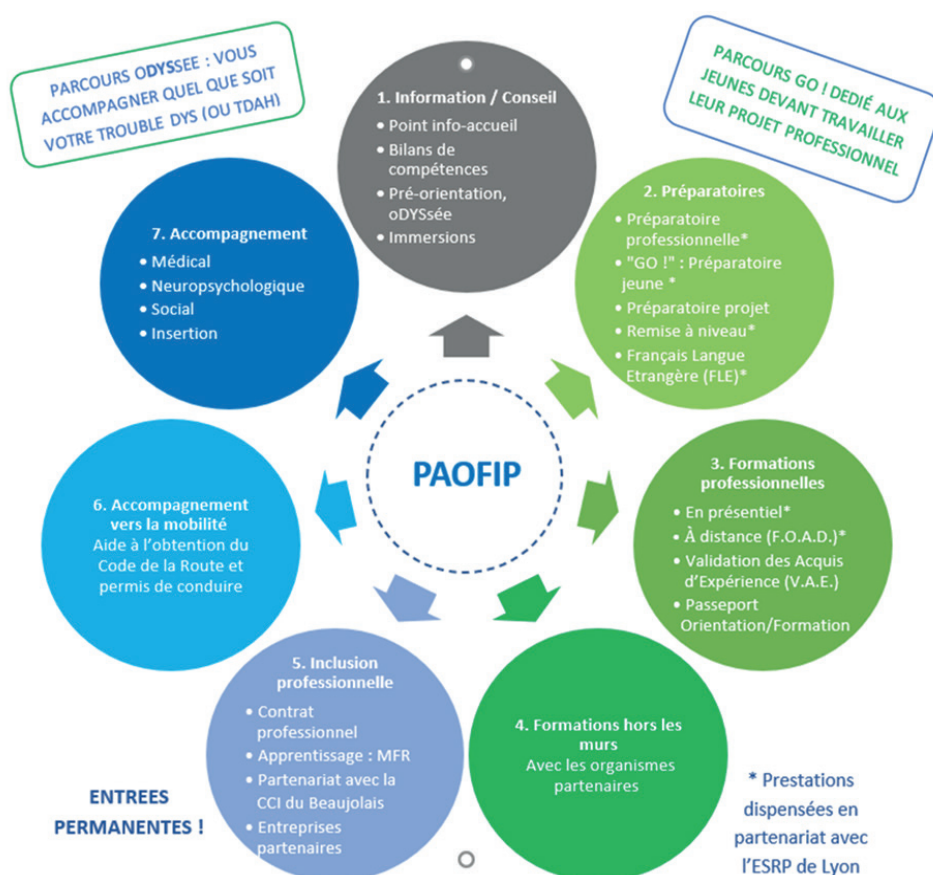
PARCOURS ODYSSEE : VOUS ACCOMPAGNER QUEL QUE SOIT VOTRE TROUBLE DYS (OU TDAH)

PARCOURS GO ! DEDIÉ AUX JEUNES DEVANT TRAVAILLER LEUR PROJET PROFESSIONNEL

1. Information / Conseil
• Point info-accueil
• Bilans de compétences
• Pré-orientation, oDYSsée
• Immersions

2. Préparatoires
• Préparatoire professionnelle*
• "GO !" : Préparatoire jeune *
• Préparatoire projet
• Remise à niveau*
• Français Langue Etrangère (FLE)*

3. Formations professionnelles
• En présentiel*
• À distance (F.O.A.D.)*
• Validation des Acquis d'Expérience (V.A.E.)
• Passeport Orientation/Formation

4. Formations hors les murs
Avec les organismes partenaires

5. Inclusion professionnelle
• Contrat professionnel
• Apprentissage : MFR
• Partenariat avec la CCI du Beaujolais
• Entreprises partenaires

6. Accompagnement vers la mobilité
Aide à l'obtention du Code de la Route et permis de conduire

7. Accompagnement
• Médical
• Neuropsychologique
• Social
• Insertion

PAOFIP

ENTREES PERMANENTES !

* Prestations dispensées en partenariat avec l'ESRP de Lyon